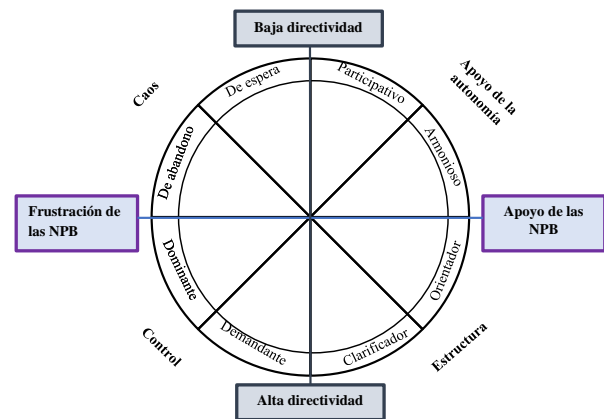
Baja directividad

Caos

Apoyo de la autonomía

De espera

Participativo

De abandono

Armonioso

Frustración de las NPB

Apoyo de las NPB

Dominante

Orientador

Demandante

Clarificador

Control

Estructura

Alta directividad